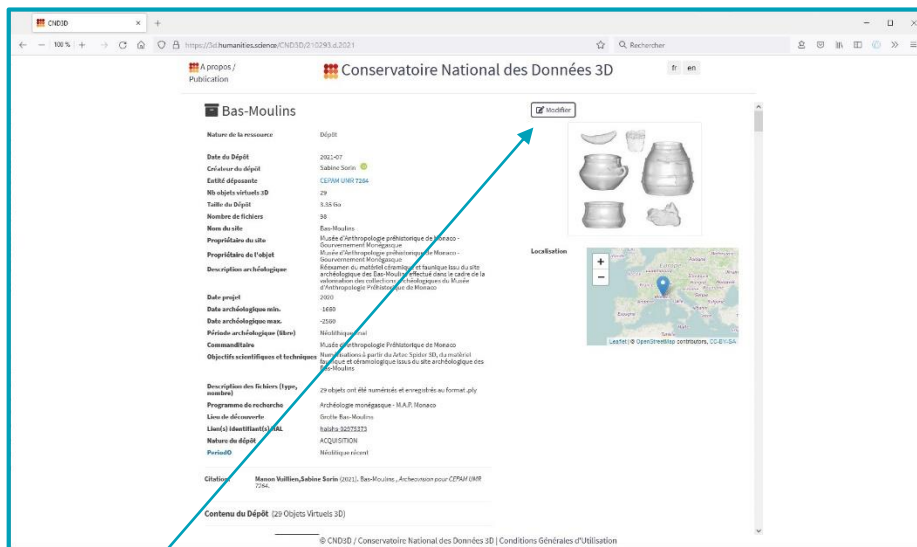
CND3D × +

100 % https://3d.humanities.science/CND3D/210293.d.2021 Rechercher

A propos / Publication

Conservatoire National des Données 3D

fr en

Bas-Moulins

Modifier

| | |
|---|---|
| Nature de la ressource | Dépôt |
| Date du Dépôt | 2021-07 |
| Créateur du dépôt | Sabine Sorin |
| Entité déposante | CEPAM UMR 7264 |
| Nb objets virtuels 3D | 29 |
| Taille du Dépôt | 5.55 Go |
| Nombre de fichiers | 58 |
| Nom du site | Bas-Moulins |
| Propriétaire du site | Musée d'Anthropologie préhistorique de Monaco - Gouvernement Monégasque |
| Propriétaire de l'objet | Musée d'Anthropologie préhistorique de Monaco - Gouvernement Monégasque |
| Description archéologique | Réexamen du matériel céramique et faunique issu du site archéologique des Bas-Moulins effectué dans le cadre de la valorisation des collections archéologiques du Musée d'Anthropologie Préhistorique de Monaco |
| Date projet | 2020 |
| Date archéologique min. | -1680 |
| Date archéologique max. | -2599 |
| Période archéologique (libre) | Néolithique final |
| Commanditaire | Musée d'Anthropologie Préhistorique de Monaco |
| Objectifs scientifiques et techniques | Numérisations à partir du Artec Spider 3D, du matériel faunique et céramologique issu du site archéologique des Bas-Moulins |
| Description des fichiers (type, nombre) | 29 objets ont été numérisés et enregistrés au format .ply |
| Programme de recherche | Archéologie monégasque - M.A.P. Monaco |
| Lieu de découverte | Grotte Bas-Moulins |
| Lien(s) Identifiant(s) HAL | halshs-32575373 |
| Nature du dépôt | ACQUISITION |
| PeriodO | Néolithique récent |

Localisation

Leaflet | © OpenStreetMap contributors, CC-BY-SA

Citation Manon Vuillien,Sabine Sorin (2021). Bas-Moulins , Archeovision pour CEPAM UMR 7264.

Contenu du Dépôt (29 Objets Virtuels 3D)

© CND3D / Conservatoire National des Données 3D | Conditions Générales d'Utilisation